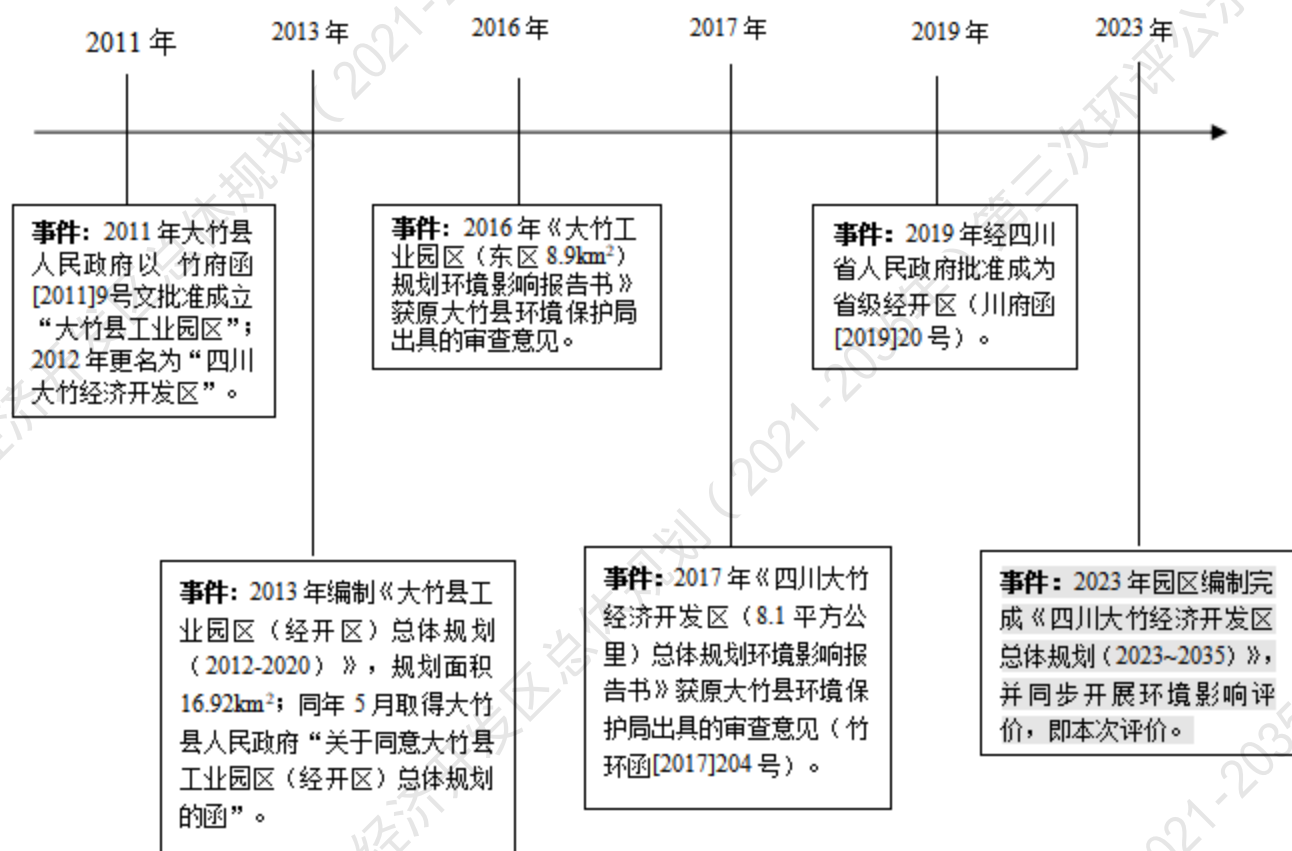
2011 年

2013 年

2016 年

2017 年

2019 年

2023 年

事件：2011 年大竹县人民政府以 竹府函[2011]9号文批准成立“大竹县工业园区”；2012 年更名为“四川大竹经济开发区”。

事件：2016 年《大竹工业园区（东区 8.9km²）规划环境影响报告书》获原大竹县环境保护局出具的审查意见。

事件：2019 年经四川省人民政府批准成为省级经开区（川府函[2019]20 号）。

事件：2013 年编制《大竹县工业园区（经开区）总体规划（2012-2020）》，规划面积 16.92km²；同年 5 月取得大竹县人民政府“关于同意大竹县工业园区（经开区）总体规划的函”。

事件：2017 年《四川大竹经济开发区（8.1 平方公里）总体规划环境影响报告书》获原大竹县环境保护局出具的审查意见（竹环函[2017]204 号）。

事件：2023 年园区编制完成《四川大竹经济开发区总体规划（2023~2035）》，并同步开展环境影响评价，即本次评价。

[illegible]经济开发区总体规划（2021-2035年）第三次环评公示